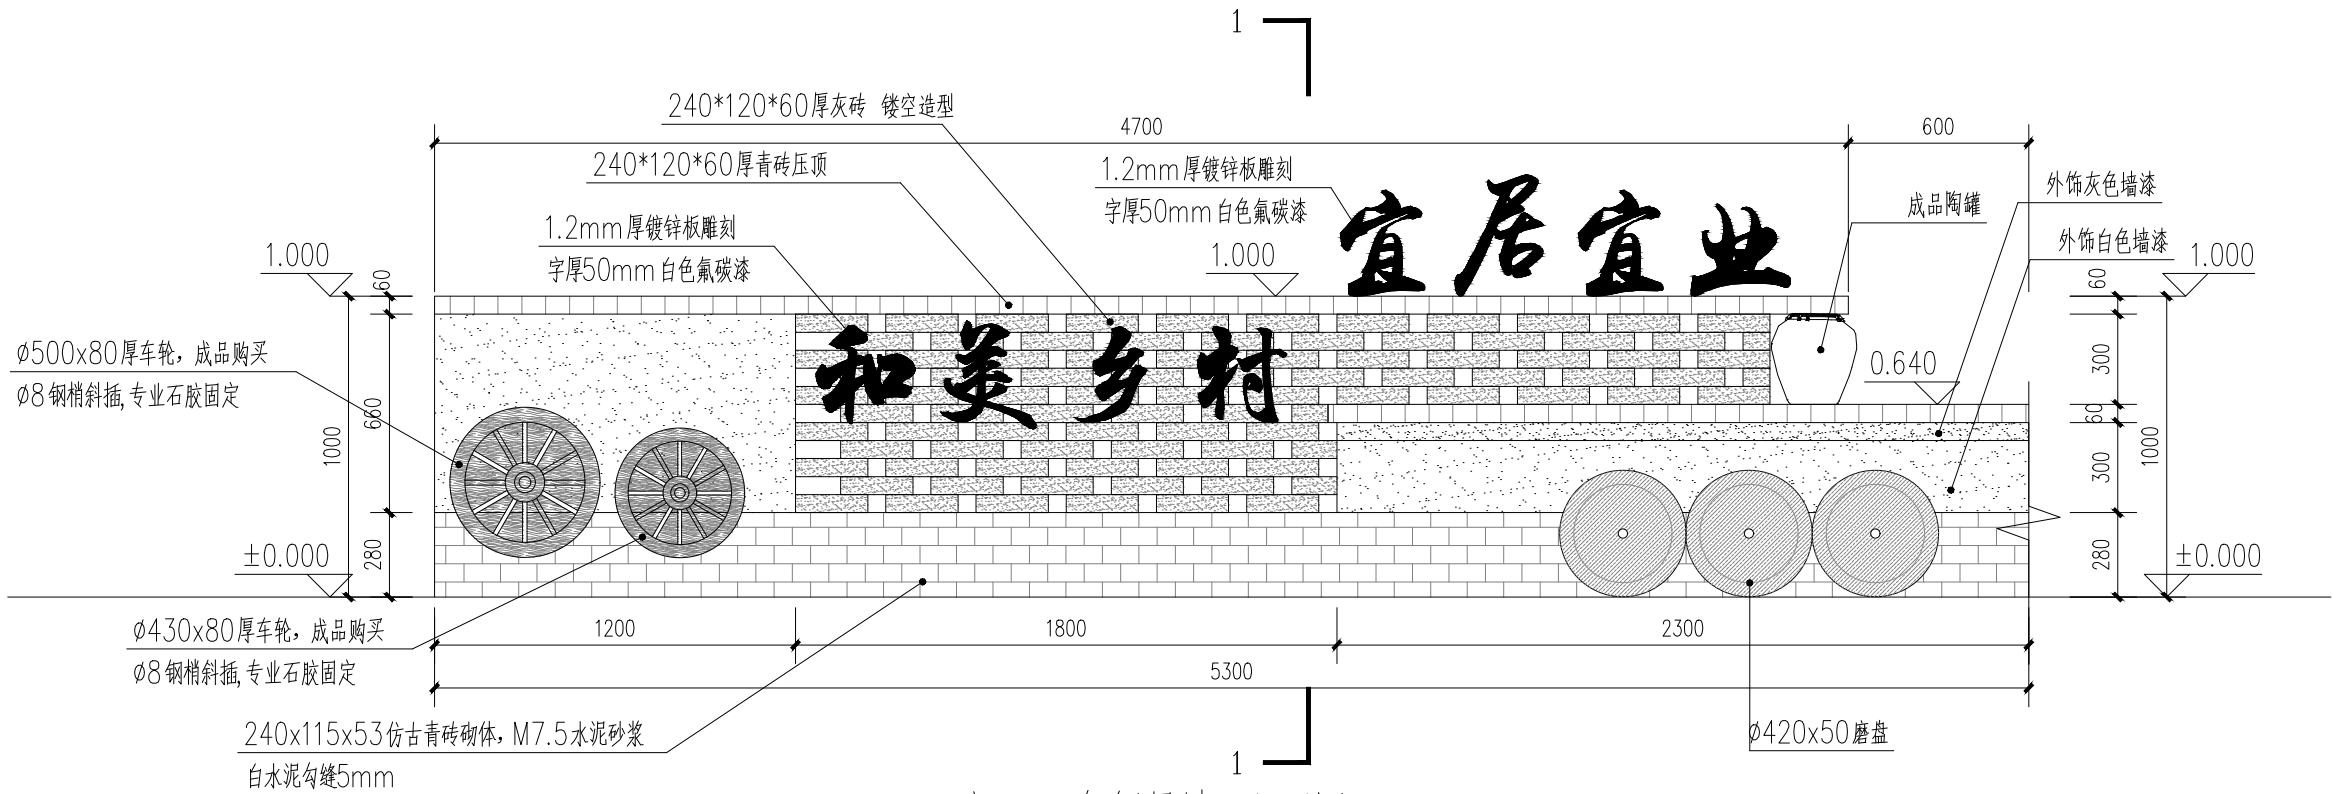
1

240*120*60厚灰砖 镂空造型

4700

600

240*120*60厚青砖压顶

1.2mm厚镀锌板雕刻

字厚50mm 白色氟碳漆

宜居宜业

外饰灰色墙漆

成品陶罐

1.2mm厚镀锌板雕刻

字厚50mm 白色氟碳漆

外饰白色墙漆

1.000

1.000

1.000

60

60

Ø500x80厚车轮，成品购买

Ø8 钢梢斜插，专业石胶固定

和美乡村

300

0.640

660

1000

60

1000

300

±0.000

280

280

±0.000

Ø430x80厚车轮，成品购买

Ø8 钢梢斜插，专业石胶固定

1200

1800

2300

5300

240x115x53仿古青砖砌体，M7.5水泥砂浆

白水泥勾缝5mm

Ø420x50磨盘

1